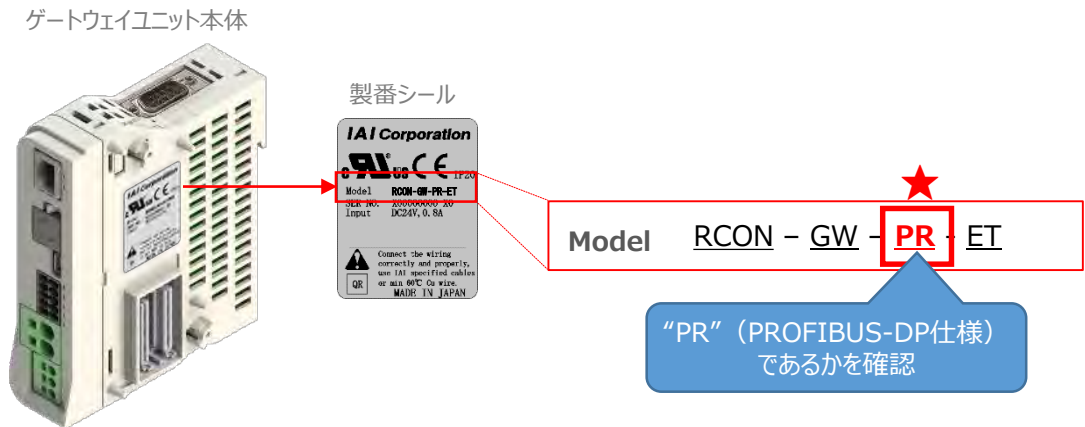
ゲートウェイユニット本体

製番シール

IAI Corporation

c US CE IP20

Model RCON-GW-PR-ET
SER NO. X00000000 X0
Input DC24V,0.8A

Connect the wiring correctly and properly, use IAI specified cables or min 60℃ Cu wire.

QR

MADE IN JAPAN

Model RCON – GW – PR – ET

“PR”（PROFIBUS-DP仕様）であるかを確認